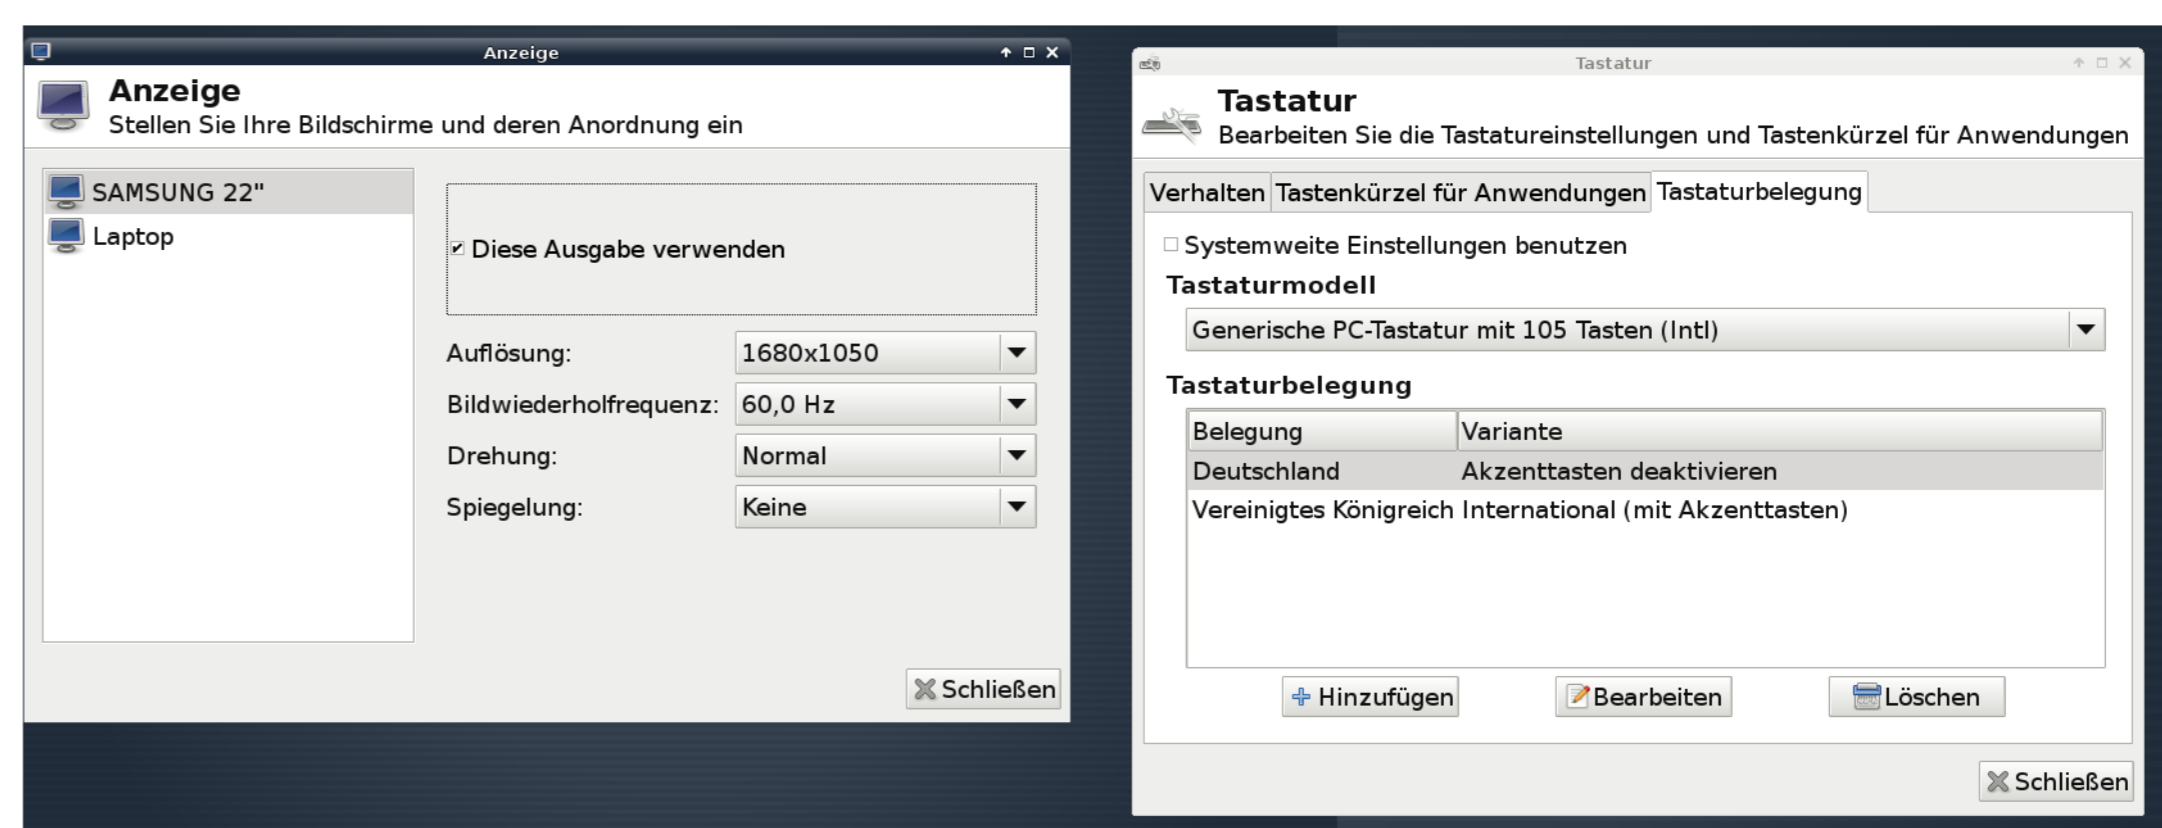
Anzeige

Anzeige
Stellen Sie Ihre Bildschirme und deren Anordnung ein

SAMSUNG 22"
Laptop

Diese Ausgabe verwenden

Auflösung: 1680x1050
Bildwiederholfrequenz: 60,0 Hz
Drehung: Normal
Spiegelung: Keine

Schließen

Tastatur

Tastatur
Bearbeiten Sie die Tastatureinstellungen und Tastenkürzel für Anwendungen

Verhalten | Tastenkürzel für Anwendungen | Tastaturbelegung

Systemweite Einstellungen benutzen

Tastaturmodell
Generische PC-Tastatur mit 105 Tasten (Intl)

Tastaturbelegung

| Belegung | Variante |
|---|---|
| Deutschland | Akzenttasten deaktivieren |
| Vereinigtes Königreich | International (mit Akzenttasten) |

Hinzufügen Bearbeiten Löschen

Schließen